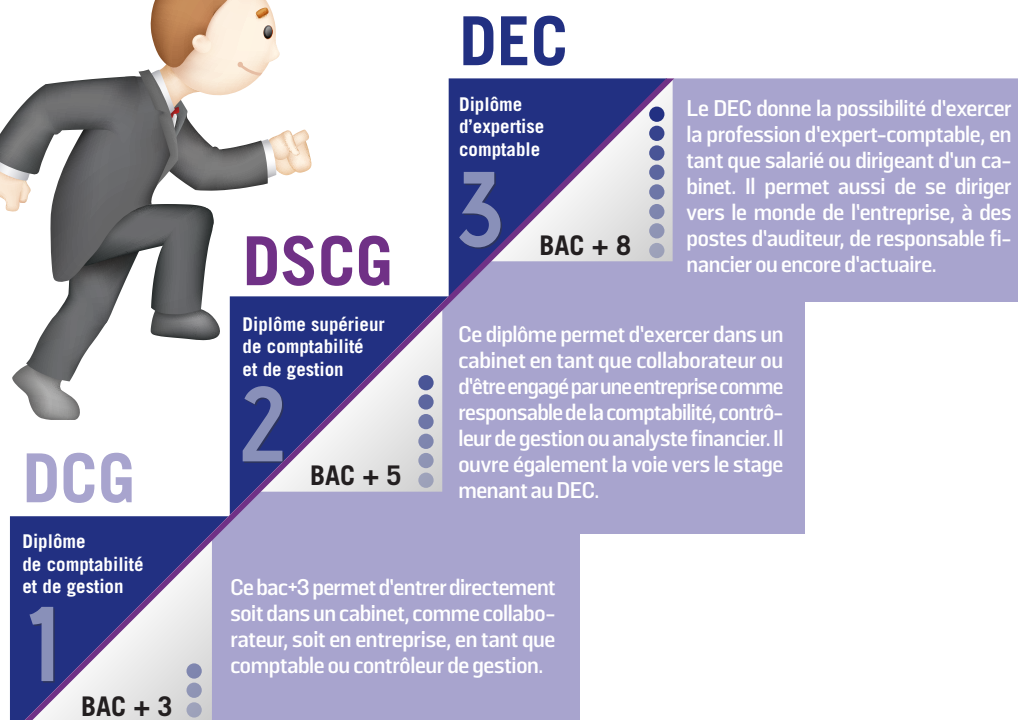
DEC

Diplôme d'expertise comptable

3

BAC + 8

Le DEC donne la possibilité d'exercer la profession d'expert-comptable, en tant que salarié ou dirigeant d'un cabinet. Il permet aussi de se diriger vers le monde de l'entreprise, à des postes d'auditeur, de responsable financier ou encore d'actuaire.

DSCG

Diplôme supérieur de comptabilité et de gestion

2

BAC + 5

Ce diplôme permet d'exercer dans un cabinet en tant que collaborateur ou d'être engagé par une entreprise comme responsable de la comptabilité, contrôleur de gestion ou analyste financier. Il ouvre également la voie vers le stage menant au DEC.

DCG

Diplôme de comptabilité et de gestion

1

BAC + 3

Ce bac+3 permet d'entrer directement soit dans un cabinet, comme collaborateur, soit en entreprise, en tant que comptable ou contrôleur de gestion.